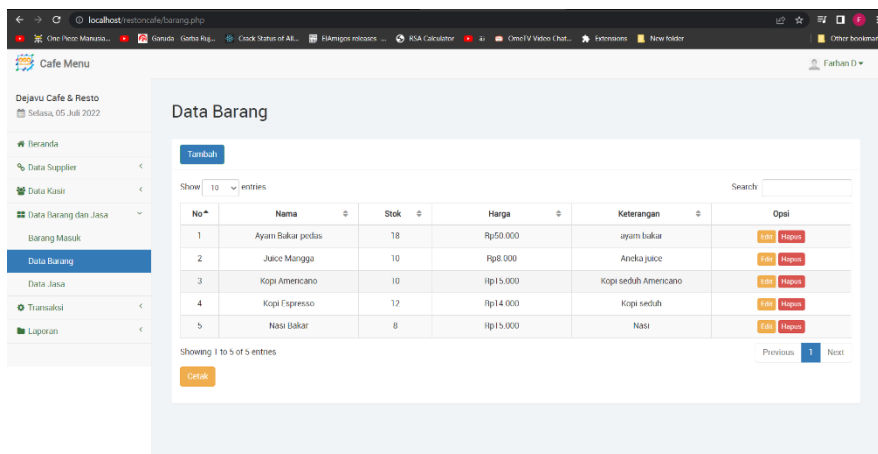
localhost/restoncafe/barang.php

One Piece Manusa... Garuda Garba Ruj... Crack Status of All... ElAmigos releases ... RSA Calculator ai OmeTV Video Chat... Extensions New folder Other bookmar

Cafe Menu

Farhan D

Dejavu Cafe & Resto
Selasa, 05 Juli 2022

Beranda
Data Supplier
Data Kasir
Data Barang dan Jasa
Barang Masuk
Data Barang
Data Jasa
Transaksi
Laporan

Data Barang

Tambah

Show 10 entries

Search:

| No | Nama | Stok | Harga | Keterangan | Opsi |
|---|---|---|---|---|---|
| 1 | Ayam Bakar pedas | 18 | Rp50.000 | ayam bakar | Edit Hapus |
| 2 | Juice Mangga | 10 | Rp8.000 | Aneka juice | Edit Hapus |
| 3 | Kopi Americano | 10 | Rp15.000 | Kopi seduh Americano | Edit Hapus |
| 4 | Kopi Espresso | 12 | Rp14.000 | Kopi seduh | Edit Hapus |
| 5 | Nasi Bakar | 8 | Rp15.000 | Nasi | Edit Hapus |

Showing 1 to 5 of 5 entries

Previous 1 Next

Cetak